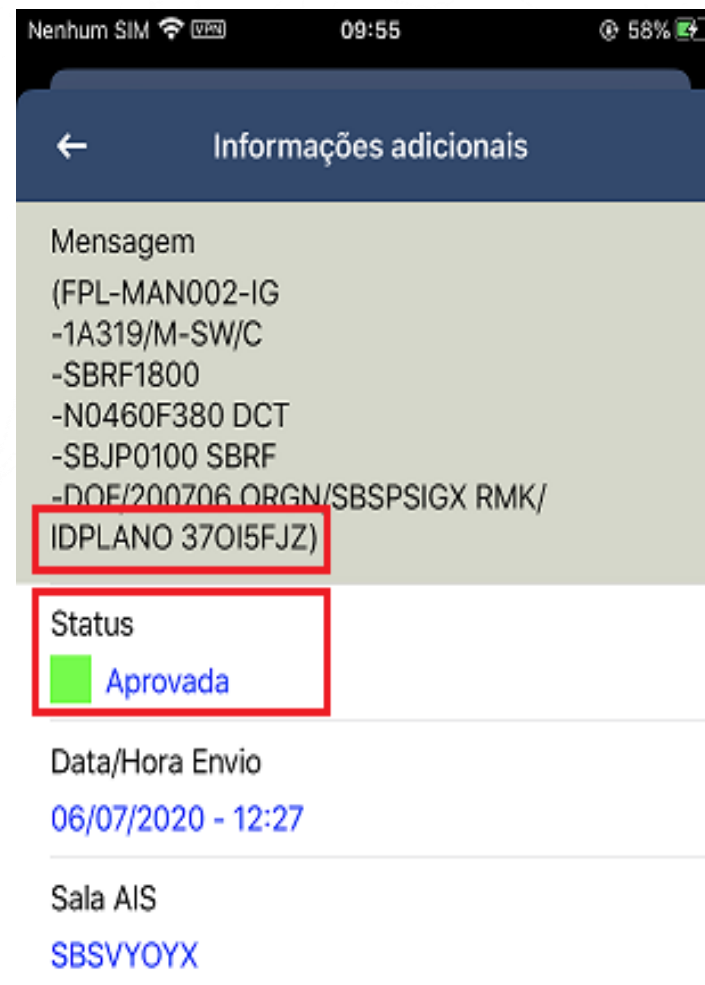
Nenhum SIM VPN 09:55 58%

←

Informações adicionais

Mensagem

(FPL-MAN002-IG
-1A319/M-SW/C
-SBRF1800
-N0460F380 DCT
-SBJP0100 SBRF
-DOF/200706 ORGN/SBSPSIGX RMK/
IDPLANO 37OI5FJZ)

Status

Aprovada

Data/Hora Envio

06/07/2020 - 12:27

Sala AIS

SBSVYOYX